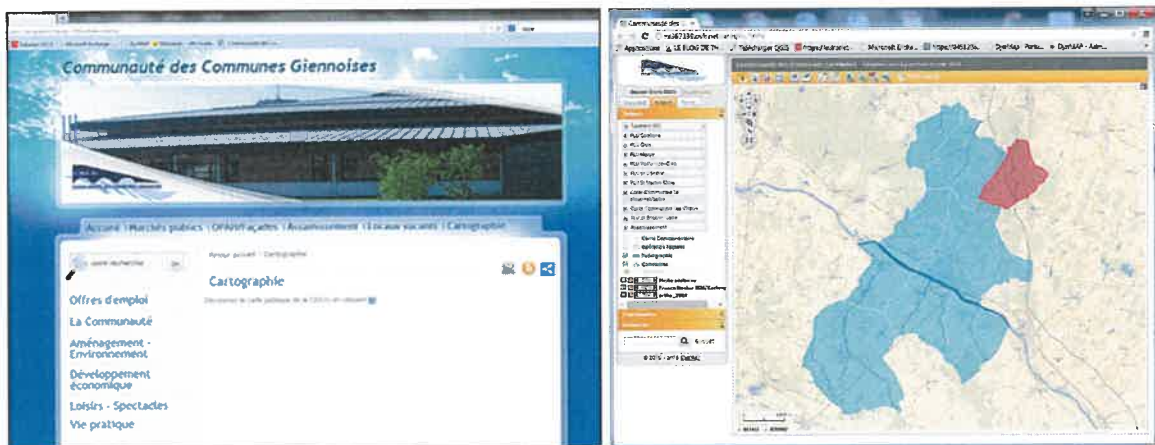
Communauté des Communes Giennoises

Accueil | Marchés publics | OPAH/Façades | Assainissement | Locaux vacants | Cartographie

Votre recherche	ok

Retour accueil > Cartographie

Cartographie

Découvrez la carte publique de la CDCG en cliquant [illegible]

Offres d'emploi

La Communauté

Aménagement - Environnement

Développement économique

Loisirs - Spectacles

Vie pratique

Communauté des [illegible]

Applications	LE BLOG DE TH...	Télécharger QGIS	https://extranet...	Microsoft Dyna...	https://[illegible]	OpenMap	Dyn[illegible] - Adm...

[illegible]

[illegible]

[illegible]

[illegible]

Rechercher

© 2015 - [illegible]